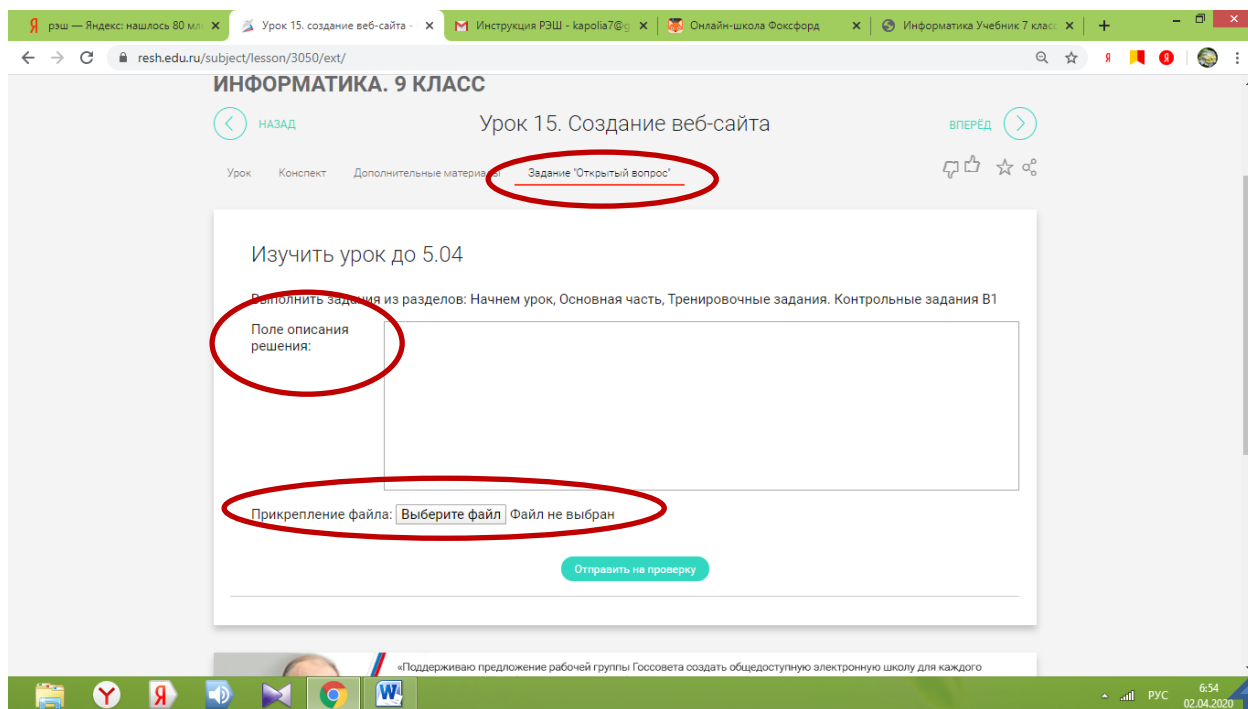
Я рэш — Яндекс: нашлось 80 мл ×
Урок 15. создание веб-сайта - ×
M Инструкция РЭШ - kapolia7@g ×
Онлайн-школа Фоксфорд ×
Информатика Учебник 7 класс ×
+

resh.edu.ru/subject/lesson/3050/ext/

ИНФОРМАТИКА. 9 КЛАСС

НАЗАД

Урок 15. Создание веб-сайта

ВПЕРЁД

Урок Конспект Дополнительные материалы Задание "Открытый вопрос"

Изучить урок до 5.04

Выполнить задания из разделов: Начнем урок, Основная часть, Тренировочные задания. Контрольные задания В1

Поле описания решения:

Прикрепление файла: Выберите файл Файл не выбран

Отправить на проверку

«Поддерживаю предложение рабочей группы Госсовета создать общедоступную электронную школу для каждого

РУС 6:54 02.04.2020